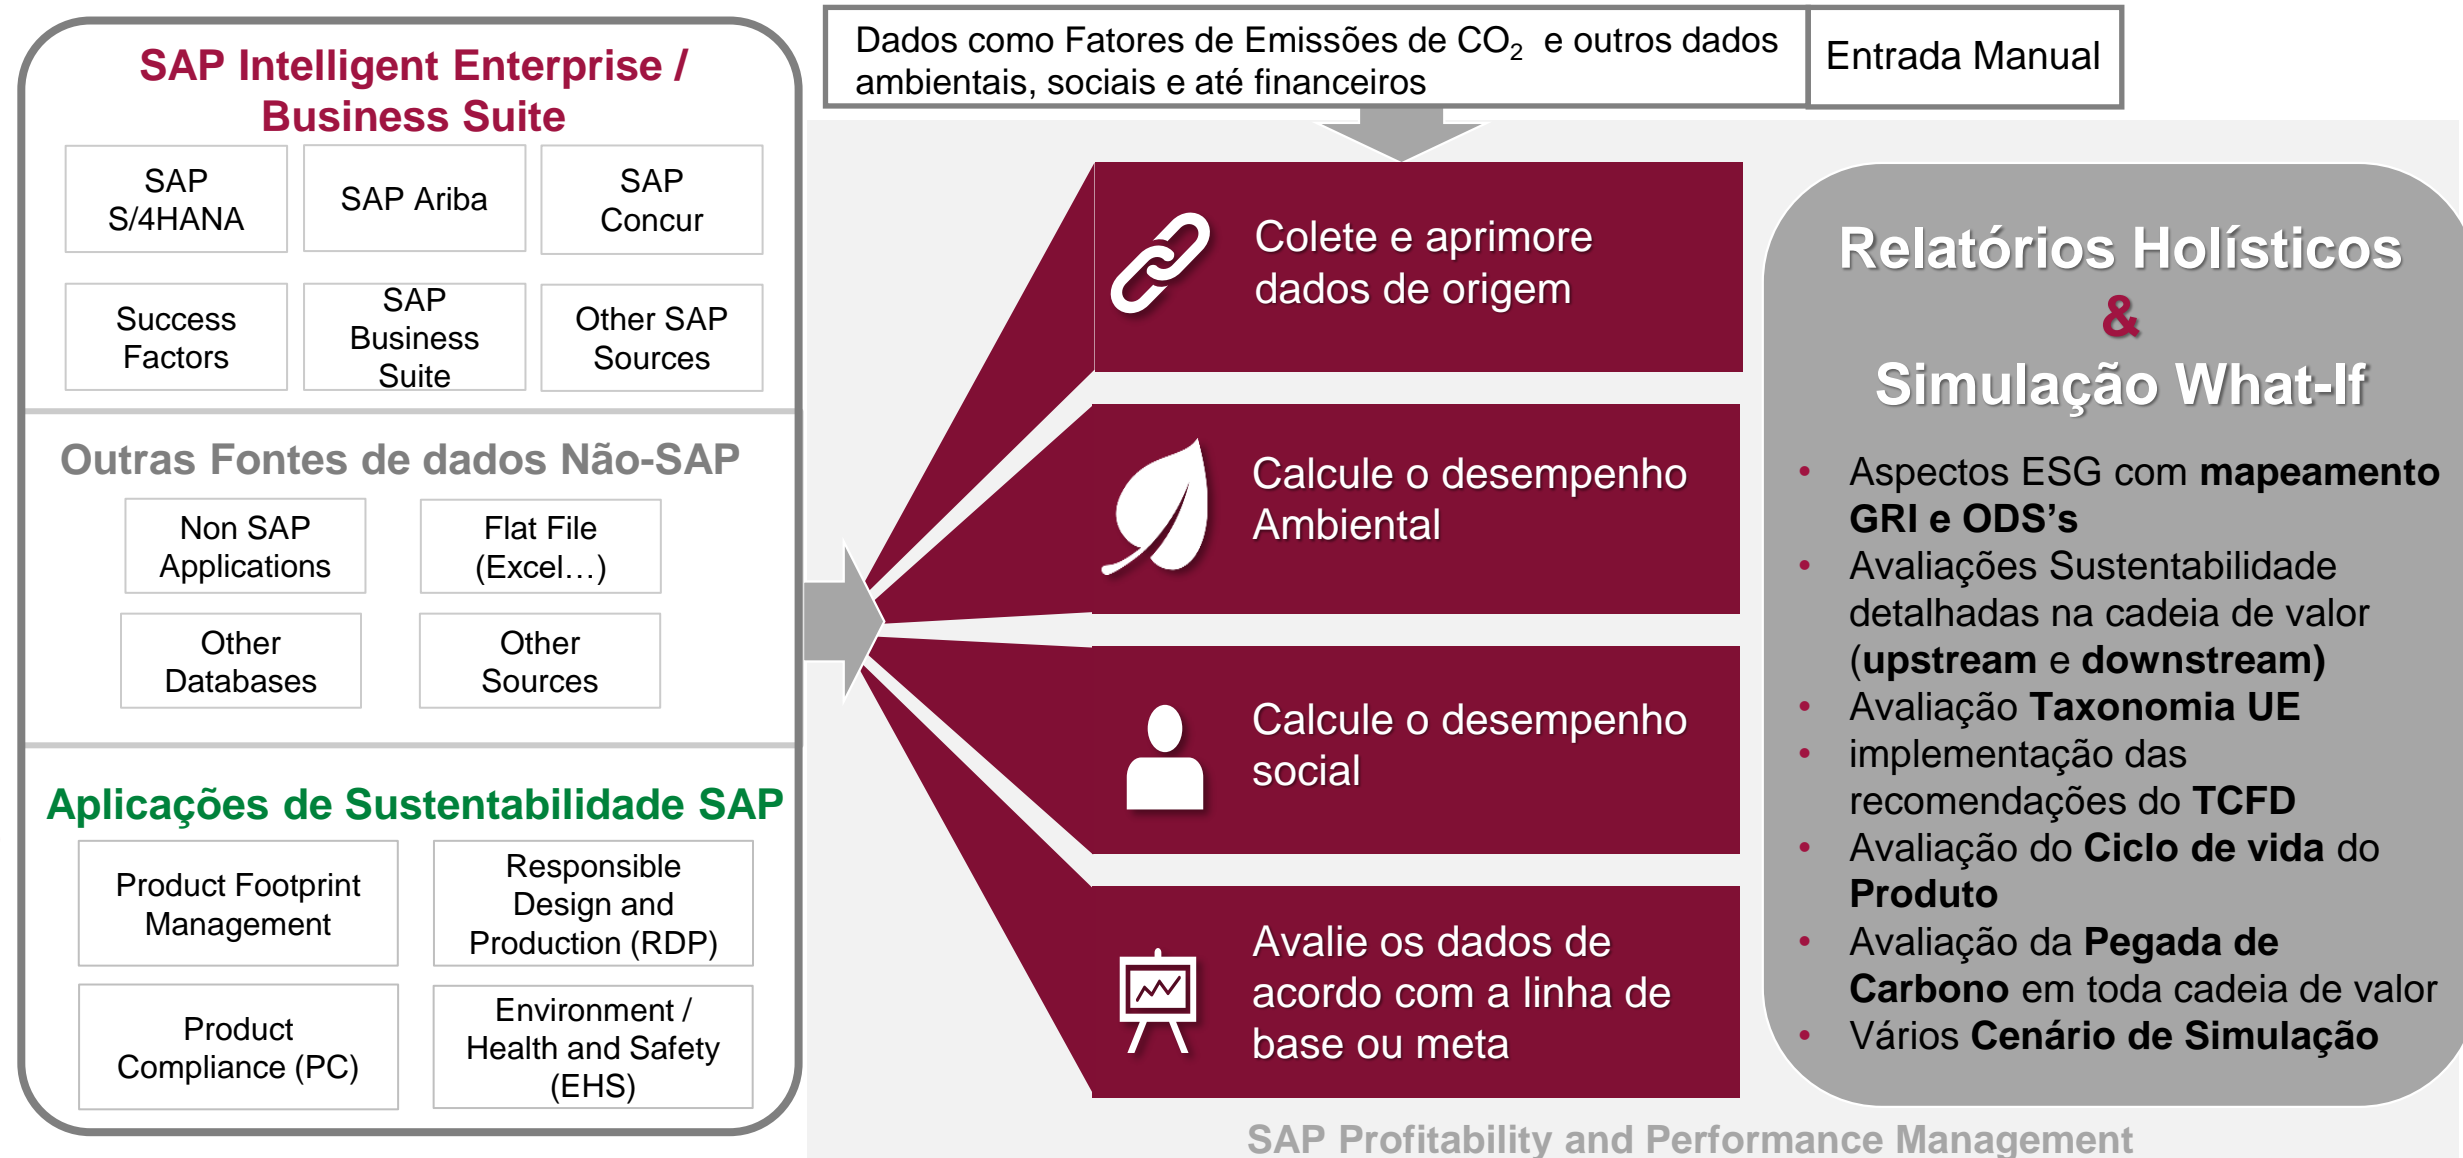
SAP Intelligent Enterprise / Business Suite

SAP S/4HANA

SAP Ariba

SAP Concur

Success Factors

SAP Business Suite

Other SAP Sources

Outras Fontes de dados Não-SAP

Non SAP Applications

Flat File (Excel…)

Other Databases

Other Sources

Aplicações de Sustentabilidade SAP

Product Footprint Management

Responsible Design and Production (RDP)

Product Compliance (PC)

Environment / Health and Safety (EHS)

Dados como Fatores de Emissões de $CO_2$ e outros dados ambientais, sociais e até financeiros

Entrada Manual

Colete e aprimore dados de origem

Calcule o desempenho Ambiental

Calcule o desempenho social

Avalie os dados de acordo com a linha de base ou meta

Relatórios Holísticos & Simulação What-If

• Aspectos ESG com **mapeamento GRI e ODS's**
• Avaliações Sustentabilidade detalhadas na cadeia de valor (**upstream** e **downstream)**
• Avaliação **Taxonomia UE**
• implementação das recomendações do **TCFD**
• Avaliação do **Ciclo de vida** do **Produto**
• Avaliação da **Pegada de Carbono** em toda cadeia de valor
• Vários **Cenário de Simulação**

SAP Profitability and Performance Management